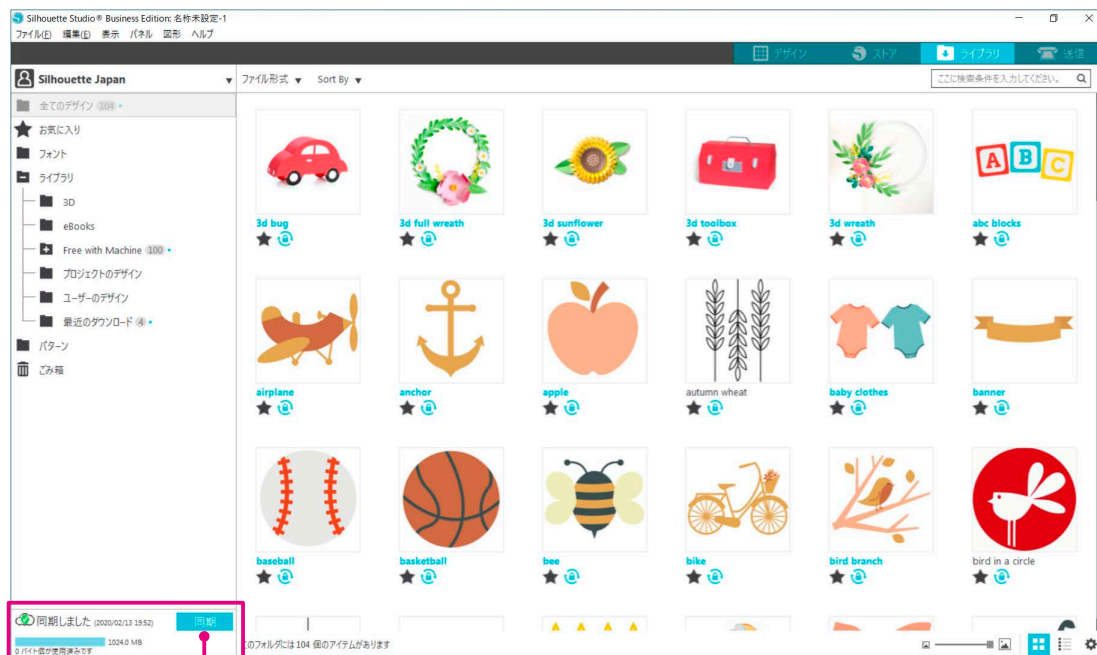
Silhouette Studio® Business Edition: 名称未設定-1

ファイル(F) 編集(E) 表示 パネル 図形 ヘルプ

デザイン ストア ライブラリ 送信

Silhouette Japan

ファイル形式 Sort By

ここに検索条件を入力してください。

全てのデザイン 104
お気に入り
フォント
ライブラリ
3D
eBooks
Free with Machine 100
プロジェクトのデザイン
ユーザーのデザイン
最近のダウンロード 4
パターン
ごみ箱

3d bug
3d full wreath
3d sunflower
3d toolbox
3d wreath
abc blocks

airplane
anchor
apple
autumn wheat
baby clothes
banner

baseball
basketball
bee
bike
bird branch
bird in a circle

同期しました (2020/02/13 19:52) 同期
1024.0 MB
0 バイト個が使用済みです

このフォルダには 104 個のアイテムがあります